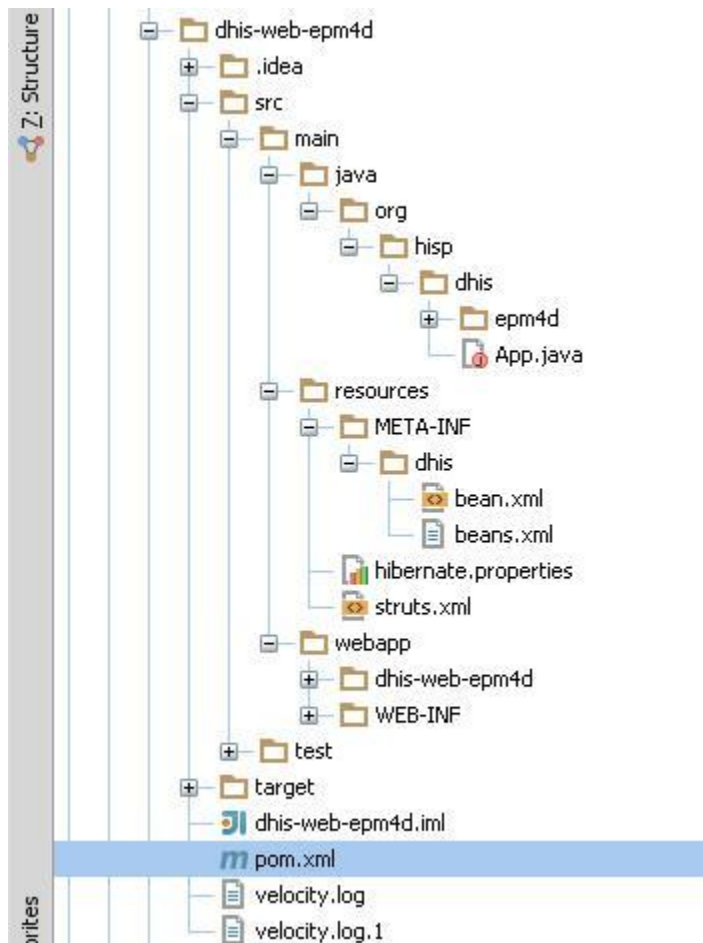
7: Structure

dhis-web-epm4d
.idea
src
main
java
org
hisp
dhis
epm4d
App.java
resources
META-INF
dhis
bean.xml
beans.xml
hibernate.properties
struts.xml
webapp
dhis-web-epm4d
WEB-INF
test
target
dhis-web-epm4d.iml
pom.xml
velocity.log
velocity.log.1

orites